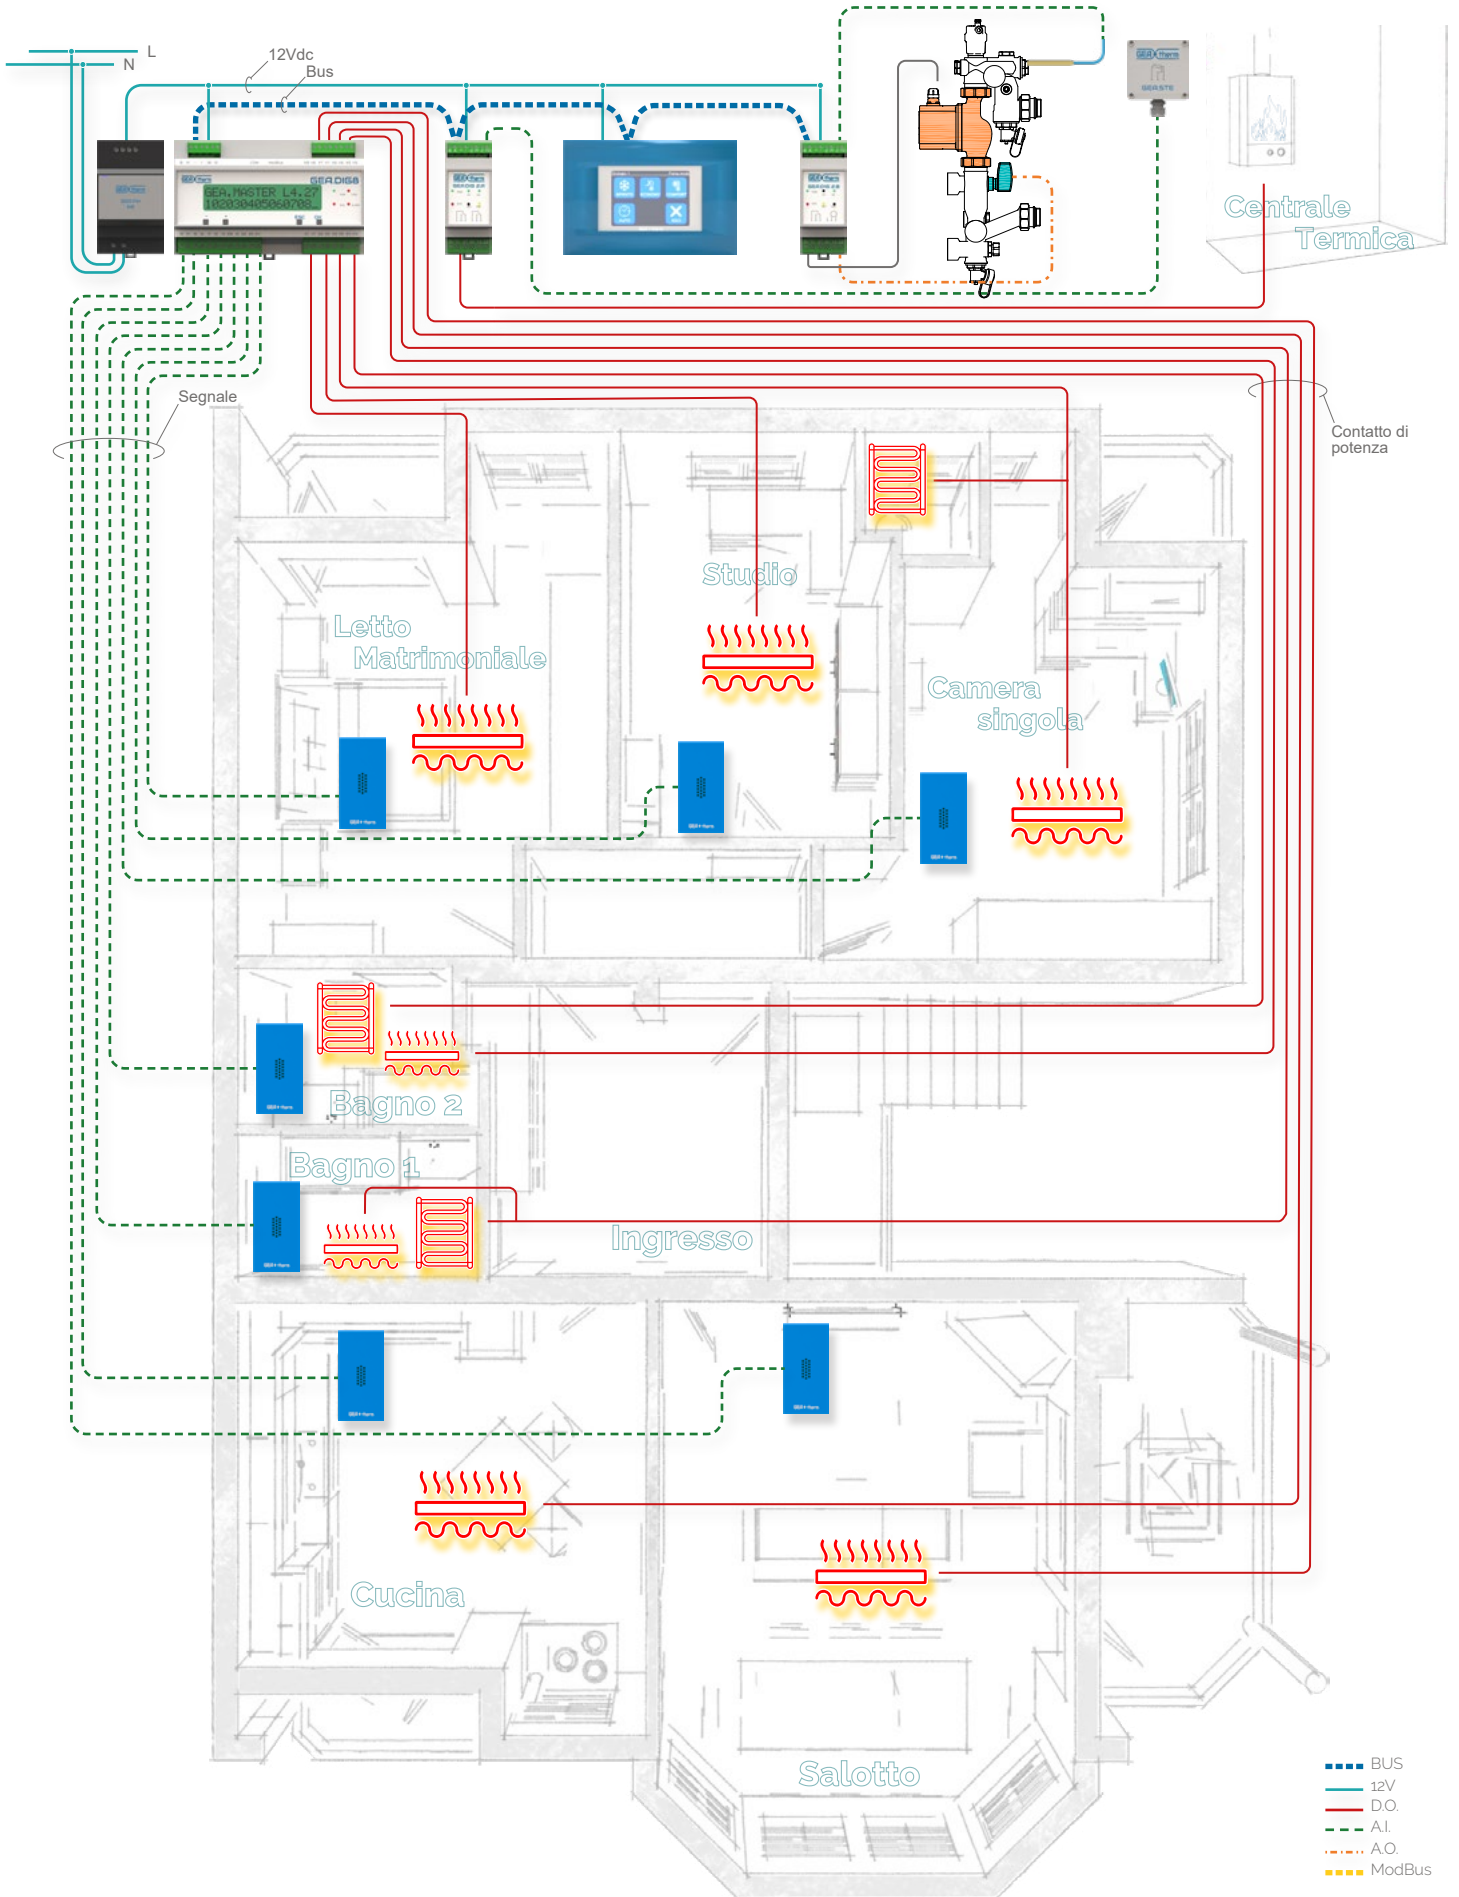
L
N
12Vdc
Bus

SEA.MASTER L4.27
102030405060708

GEA DIGS

Centrale
Termica

Segnale

Contatto di potenza

Studio

Letto
Matrimoniale

Camera
singola

Bagno 2

Bagno 1

Ingresso

Cucina

Salotto

BUS
12V
D.O.
A.I.
A.O.
ModBus